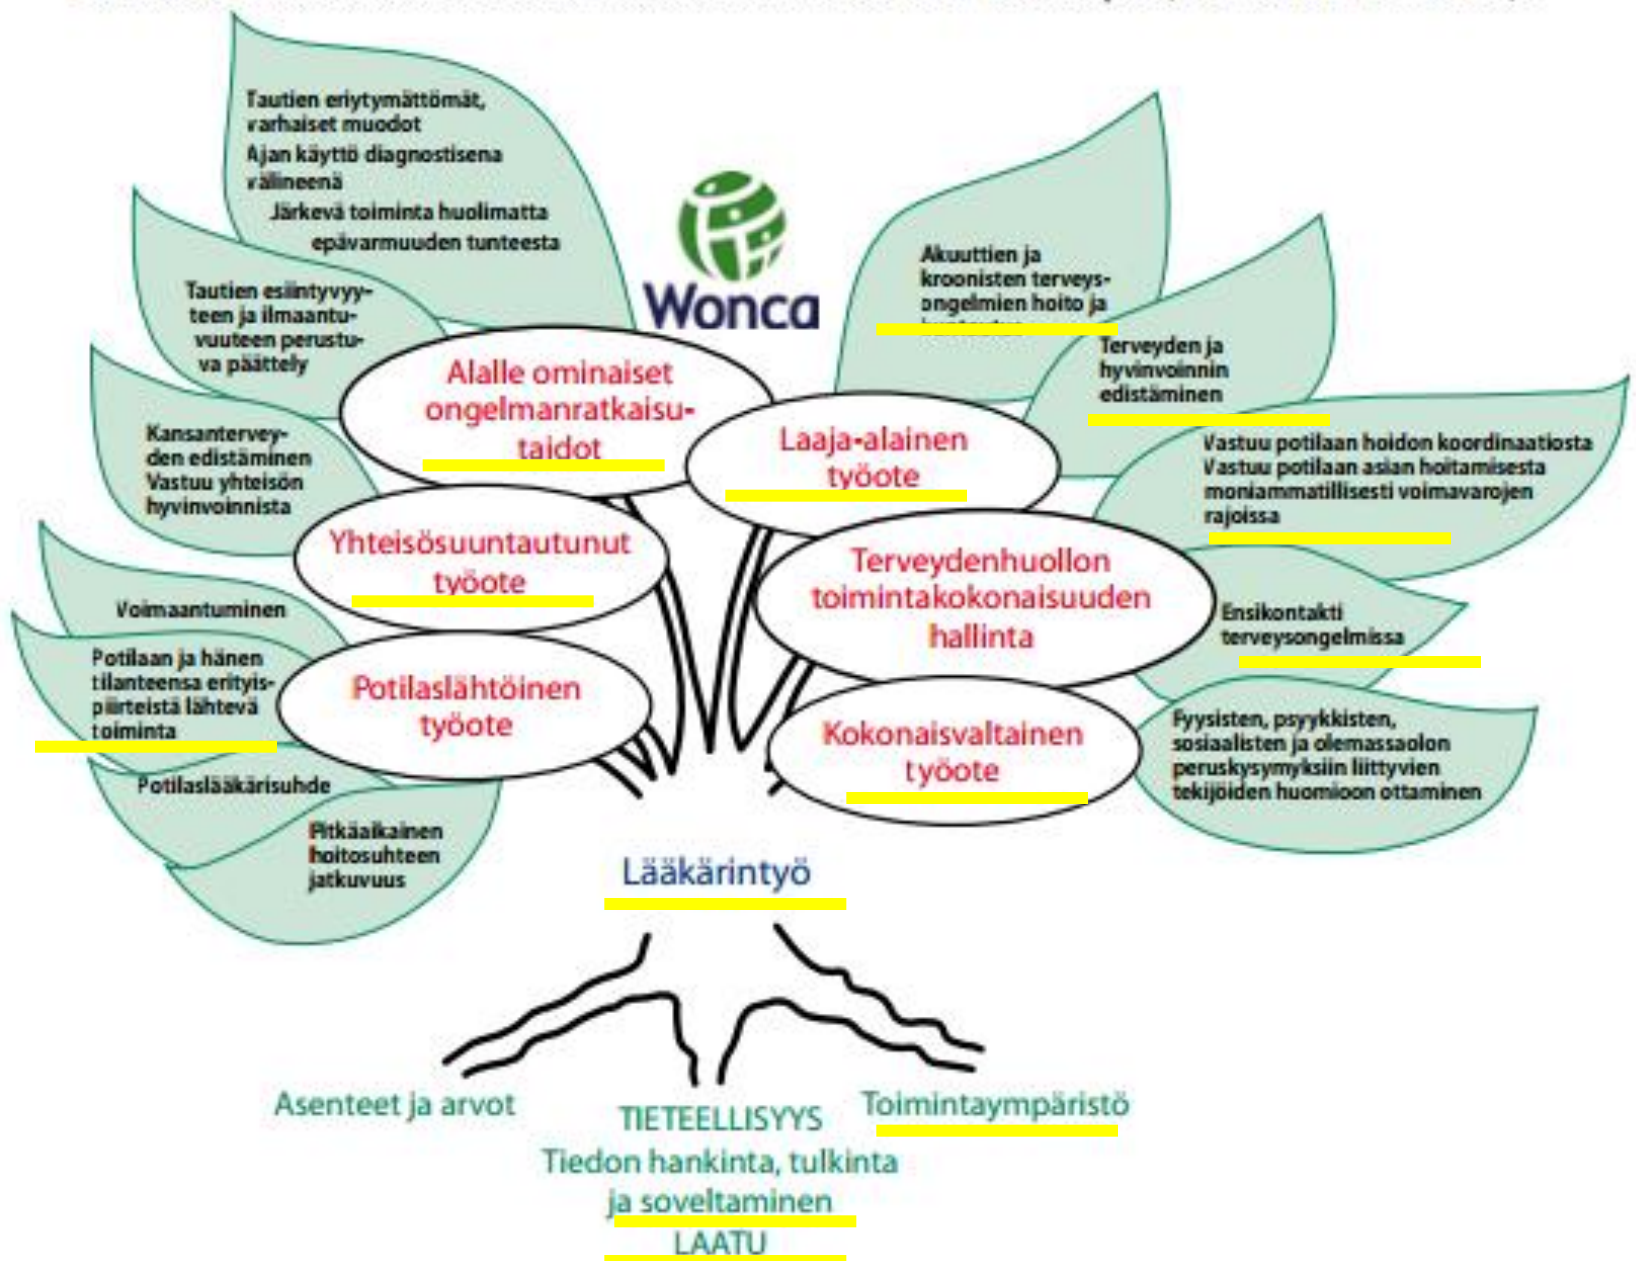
Tautien eriytymättömät, varhaiset muodot
Ajan käyttö diagnostisena välineenä
Järkevä toiminta huolimatta epävarmuuden tunteesta

Tautien esiintyvyyteen ja ilmaantuvuuteen perustuva päättely

Kansanterveyden edistäminen
Vastuu yhteisön hyvinvoinnista

Voimaantuminen

Potilaan ja hänen tilanteensa erityispiirteistä lähtevä toiminta

Potilaslääkärisuhde

Pitkäaikainen hoitosuhteen jatkuvuus

Wonca

Akuuttien ja kroonisten terveysongelmien hoito ja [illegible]

Terveyden ja hyvinvoinnin edistäminen

Vastuu potilaan hoidon koordinaatiosta
Vastuu potilaan asian hoitamisesta moniammatillisesti voimavarojen rajoissa

Ensikontakti terveysongelmissa

Fyysisten, psyykkisten, sosiaalisten ja olemassaolon peruskysymyksiin liittyvien tekijöiden huomioon ottaminen

Alalle ominaiset ongelmanratkaisutaidot

Laaja-alainen työote

Yhteisösuuntautunut työote

Terveydenhuollon toimintakokonaisuuden hallinta

Potilaslähtöinen työote

Kokonaisvaltainen työote

Lääkärintyö

Asenteet ja arvot

TIETEELLISYYS
Tiedon hankinta, tulkinta ja soveltaminen
LAATU

Toimintaympäristö